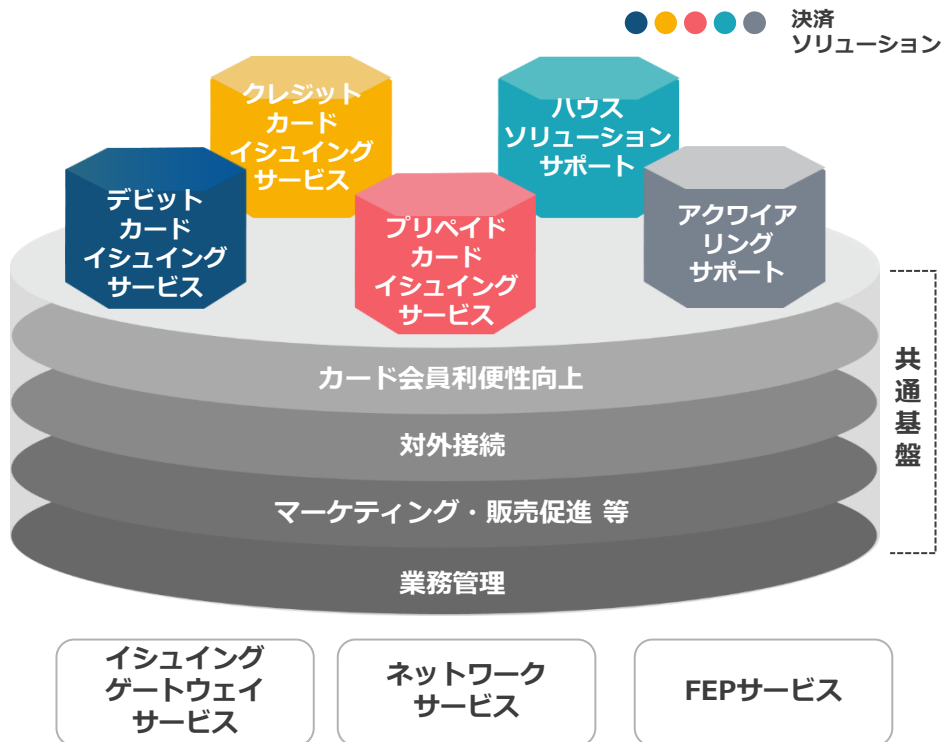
決済
ソリューション

クレジット
カード
イシュイング
サービス

ハウス
ソリューション
サポート

デビット
カード
イシュイング
サービス

プリペイド
カード
イシュイング
サービス

アクワイア
リング
サポート

カード会員利便性向上

対外接続

マーケティング・販売促進 等

業務管理

共通基盤

イシュイング
ゲートウェイ
サービス

ネットワーク
サービス

FEPサービス